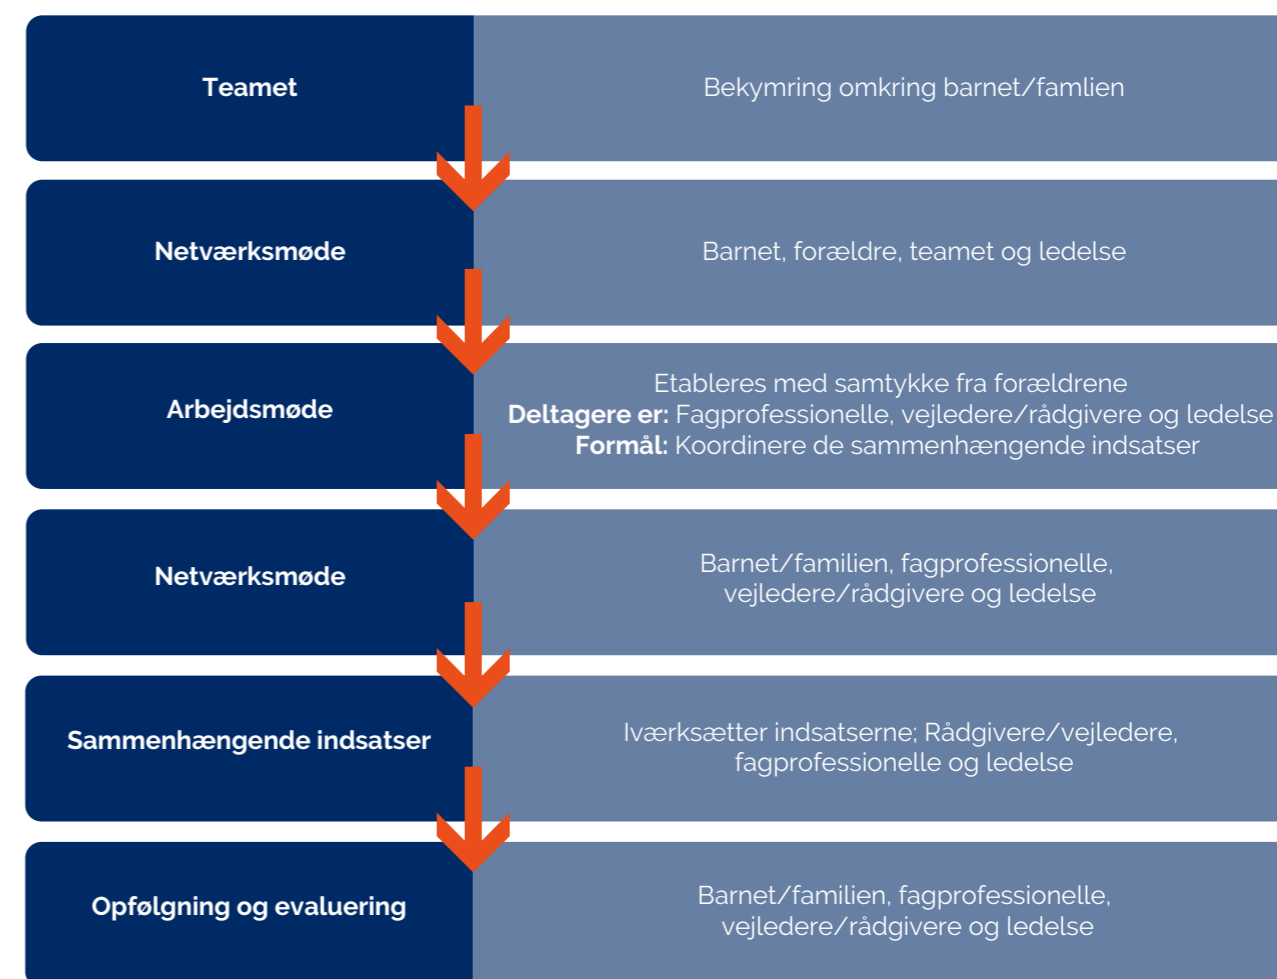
Teamet

Bekymring omkring barnet/famlien

Netværksmøde

Barnet, forældre, teamet og ledelse

Arbejdsmøde

Etableres med samtykke fra forældrene
**Deltagere er:** Fagprofessionelle, vejledere/rådgivere og ledelse
**Formål:** Koordinere de sammenhængende indsatser

Netværksmøde

Barnet/familien, fagprofessionelle, vejledere/rådgivere og ledelse

Sammenhængende indsatser

Iværksætter indsatserne; Rådgivere/vejledere, fagprofessionelle og ledelse

Opfølgning og evaluering

Barnet/familien, fagprofessionelle, vejledere/rådgivere og ledelse